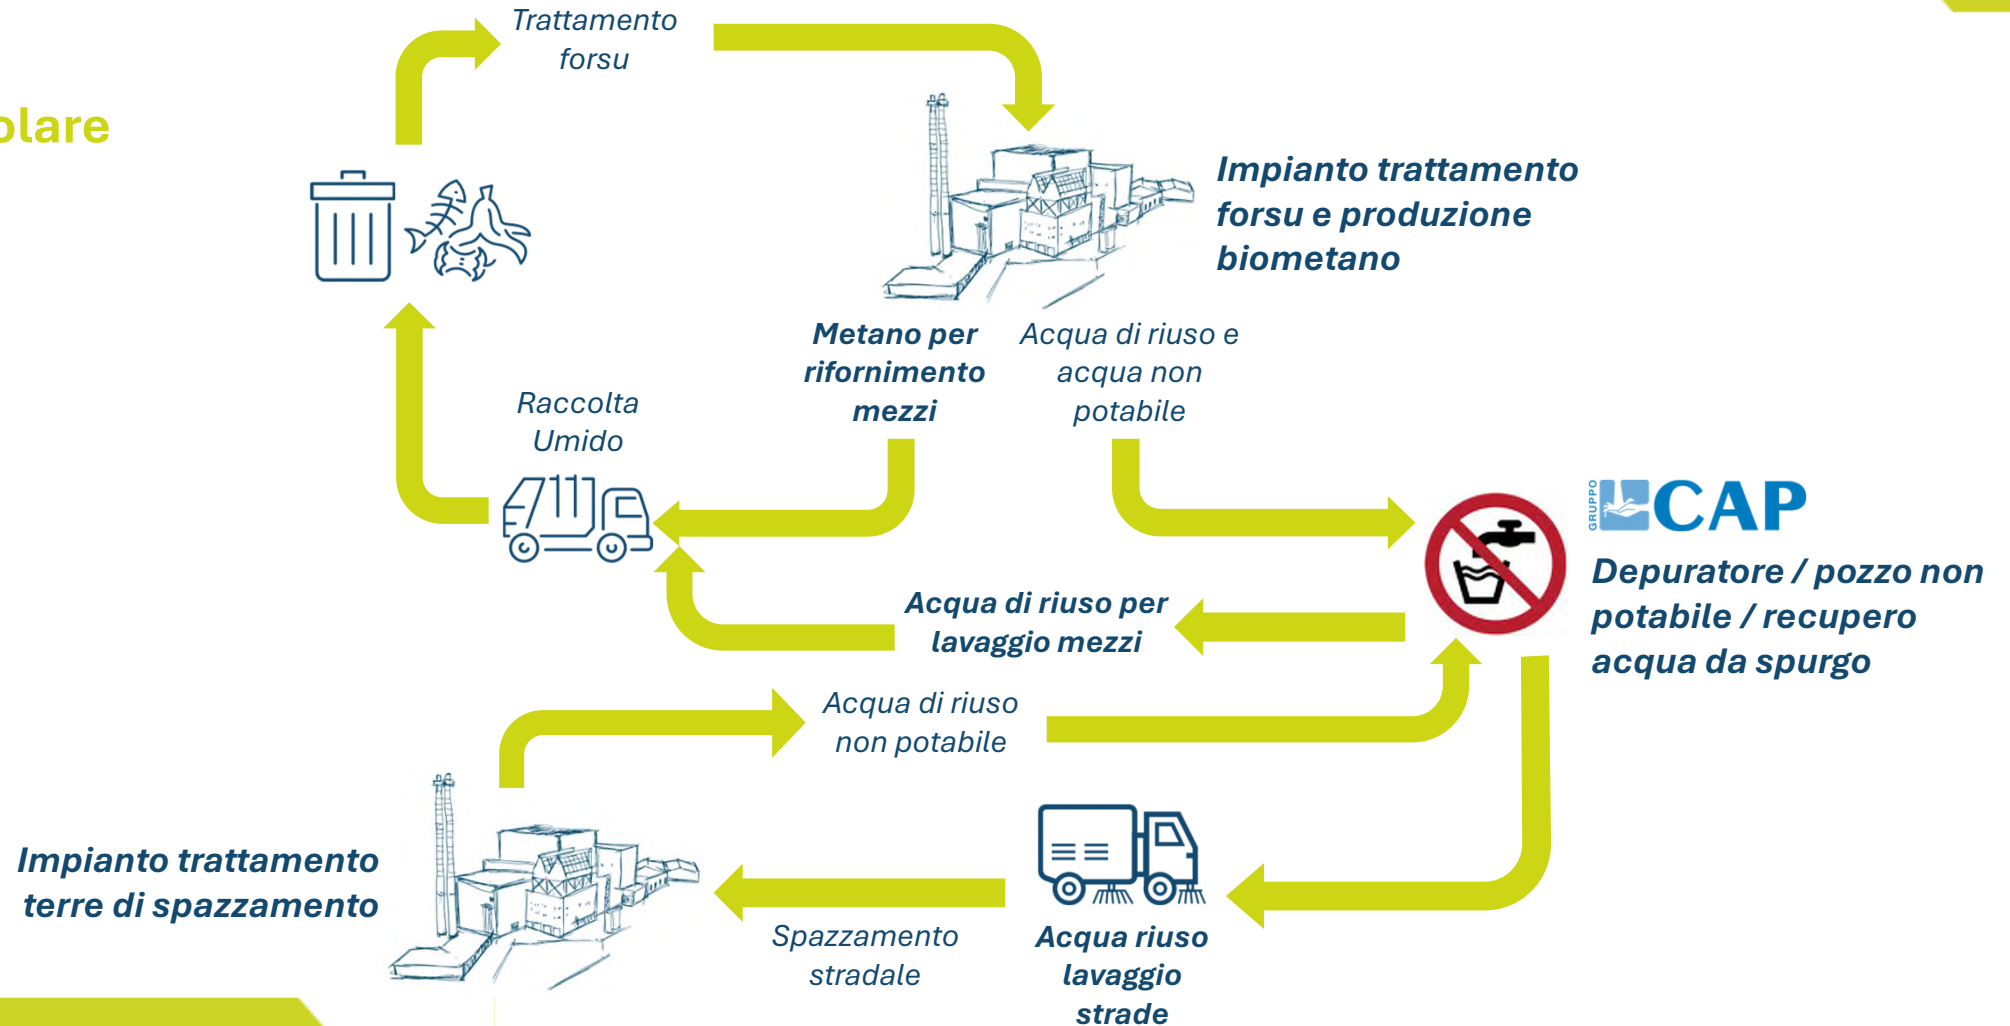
olare

Trattamento forsu

Impianto trattamento forsu e produzione biometano

Metano per rifornimento mezzi

Acqua di riuso e acqua non potabile

Raccolta Umido

GRUPPO CAP

Depuratore / pozzo non potabile / recupero acqua da spurgo

Acqua di riuso per lavaggio mezzi

Acqua di riuso non potabile

Impianto trattamento terre di spazzamento

Spazzamento stradale

Acqua riuso lavaggio strade